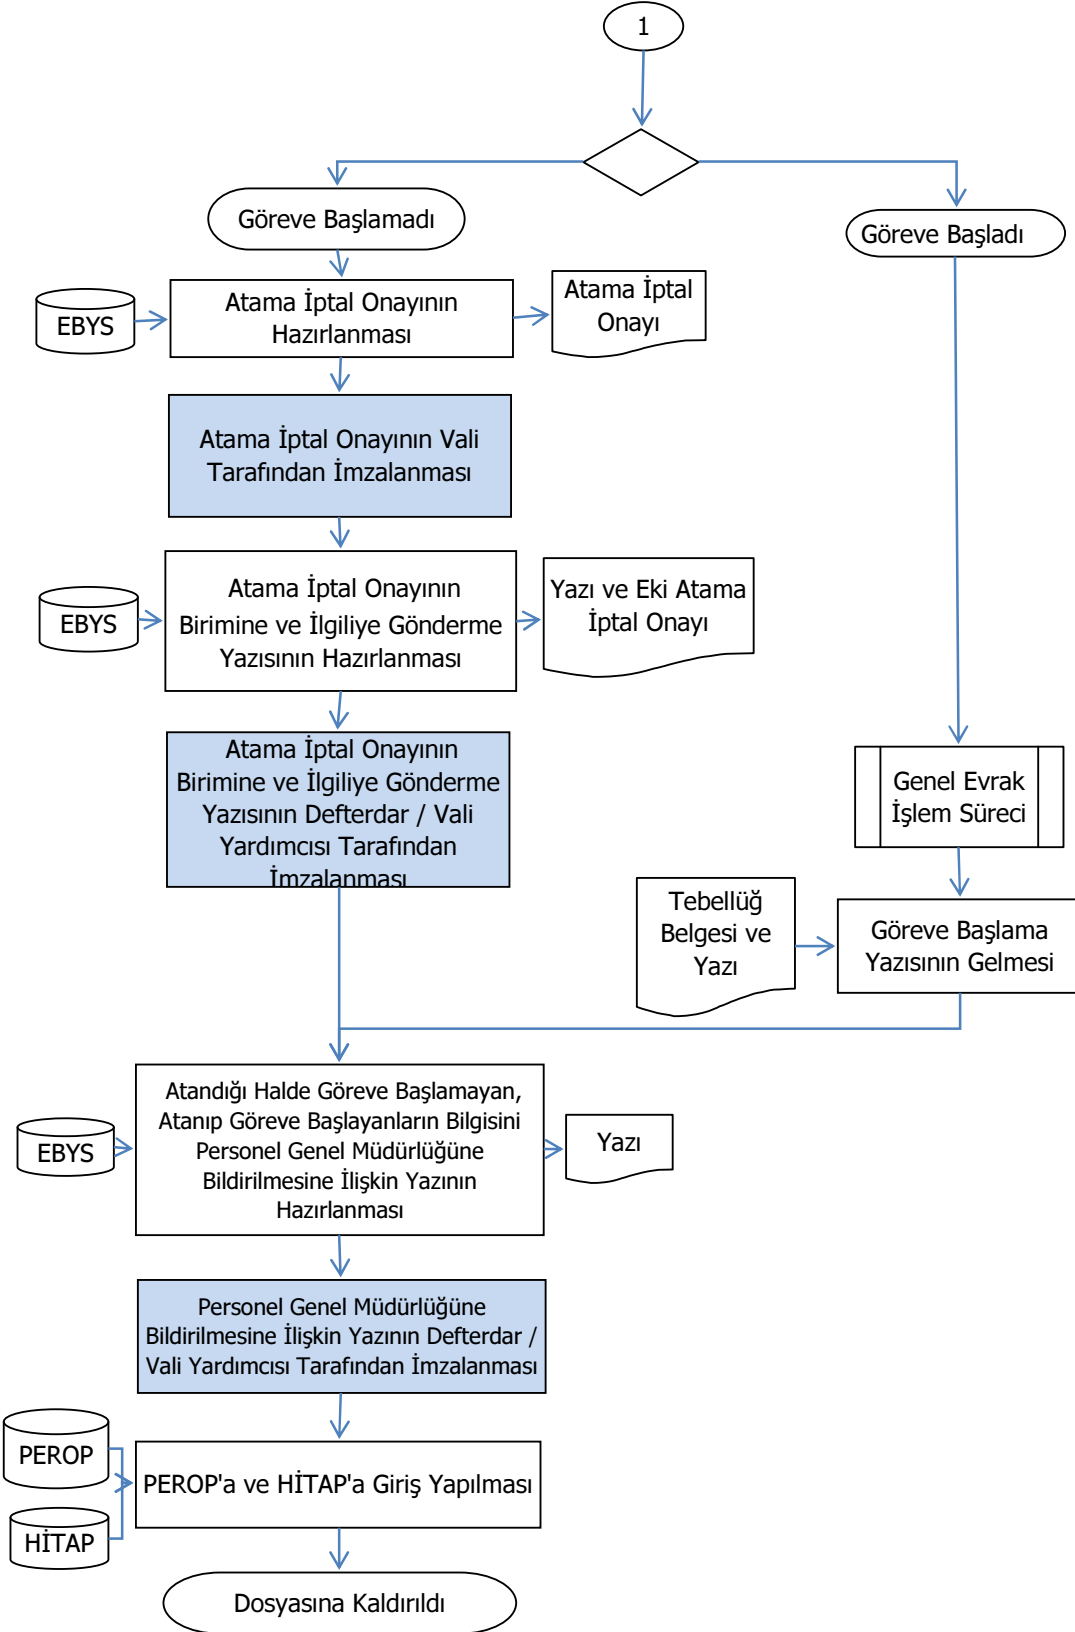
1

Göreve Başlamadı

Göreve Başladı

EBYS

Atama İptal Onayının Hazırlanması

Atama İptal Onayı

Atama İptal Onayının Vali Tarafından İmzalanması

EBYS

Atama İptal Onayının Birimine ve İlgiliye Gönderme Yazısının Hazırlanması

Yazı ve Eki Atama İptal Onayı

Atama İptal Onayının Birimine ve İlgiliye Gönderme Yazısının Defterdar / Vali Yardımcısı Tarafından İmzalanması

Genel Evrak İşlem Süreci

Tebellüğ Belgesi ve Yazı

Göreve Başlama Yazısının Gelmesi

EBYS

Atandığı Halde Göreve Başlamayan, Atanıp Göreve Başlayanların Bilgisini Personel Genel Müdürlüğüne Bildirilmesine İlişkin Yazının Hazırlanması

Yazı

Personel Genel Müdürlüğüne Bildirilmesine İlişkin Yazının Defterdar / Vali Yardımcısı Tarafından İmzalanması

PEROP

HİTAP

PEROP'a ve HİTAP'a Giriş Yapılması

Dosyasına Kaldırıldı